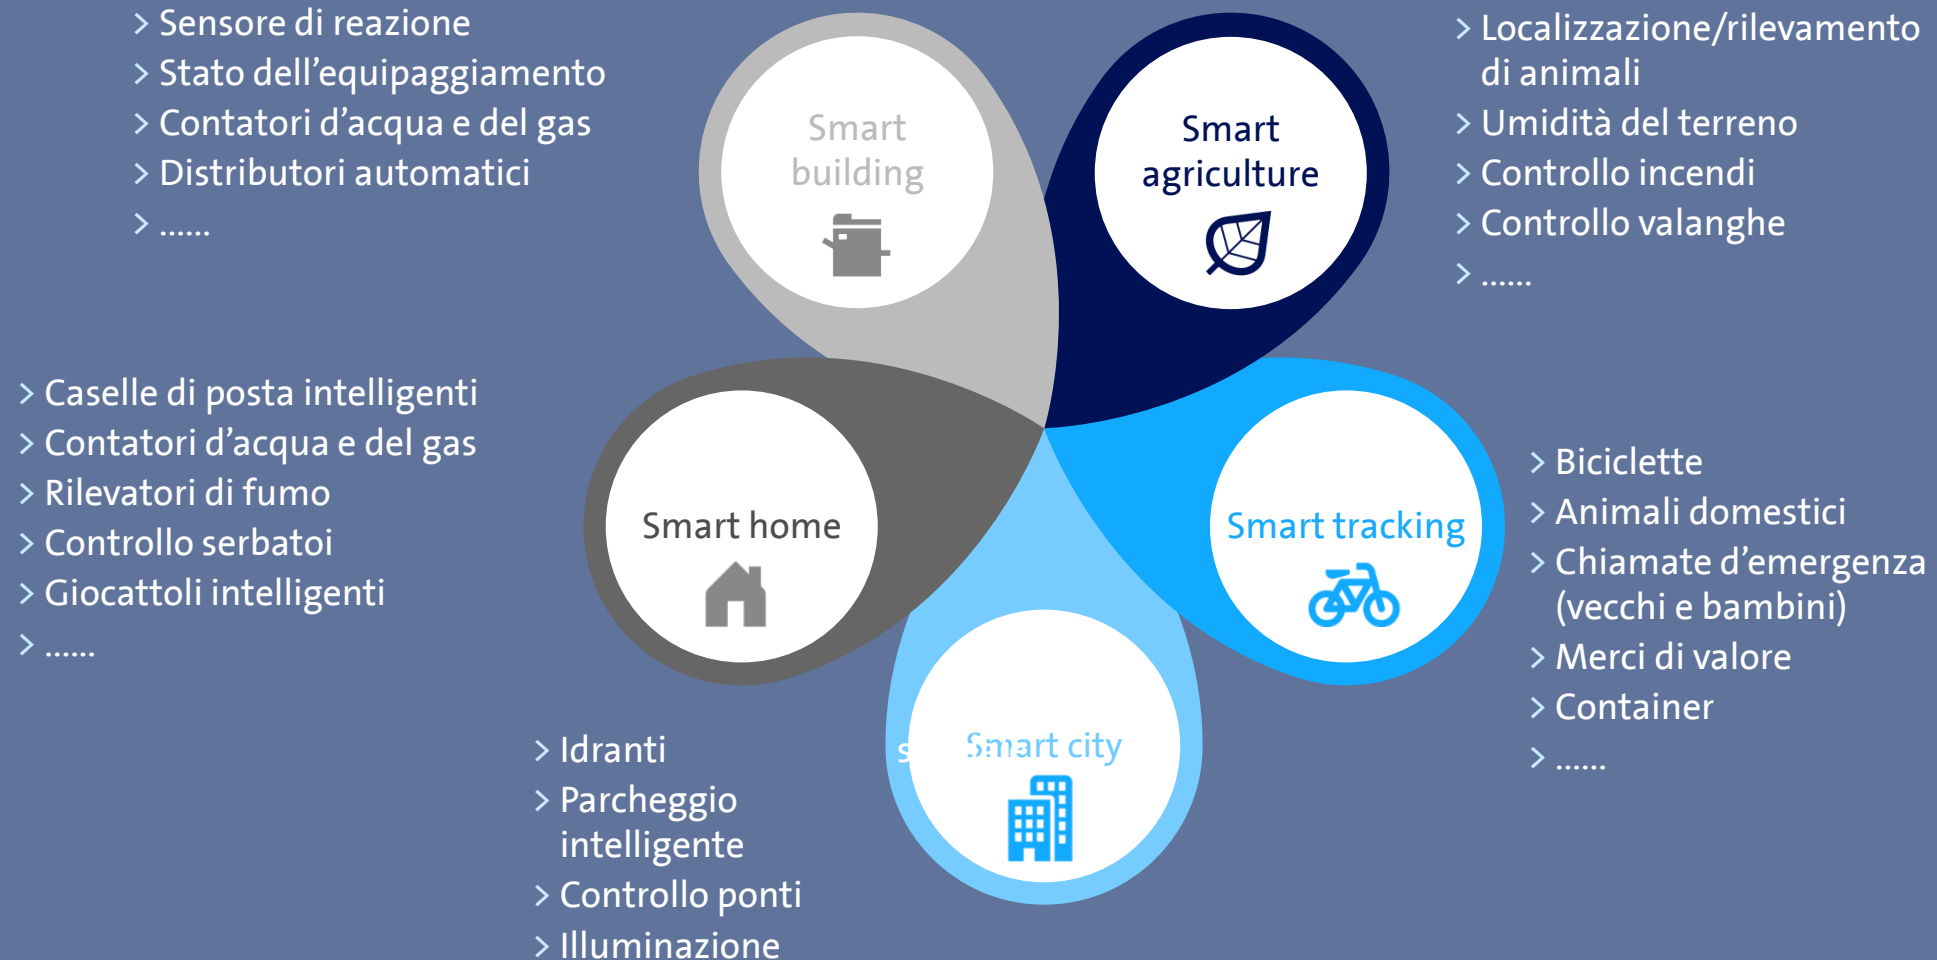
> Sensore di reazione
> Stato dell’equipaggiamento
> Contatori d’acqua e del gas
> Distributori automatici
> ......

Smart building

Smart agriculture

> Localizzazione/rilevamento di animali
> Umidità del terreno
> Controllo incendi
> Controllo valanghe
> ......

> Caselle di posta intelligenti
> Contatori d’acqua e del gas
> Rilevatori di fumo
> Controllo serbatoi
> Giocattoli intelligenti
> ......

Smart home

Smart tracking

> Biciclette
> Animali domestici
> Chiamate d’emergenza (vecchi e bambini)
> Merci di valore
> Container
> ......

Smart city

> Idranti
> Parcheggio intelligente
> Controllo ponti
> Illuminazione